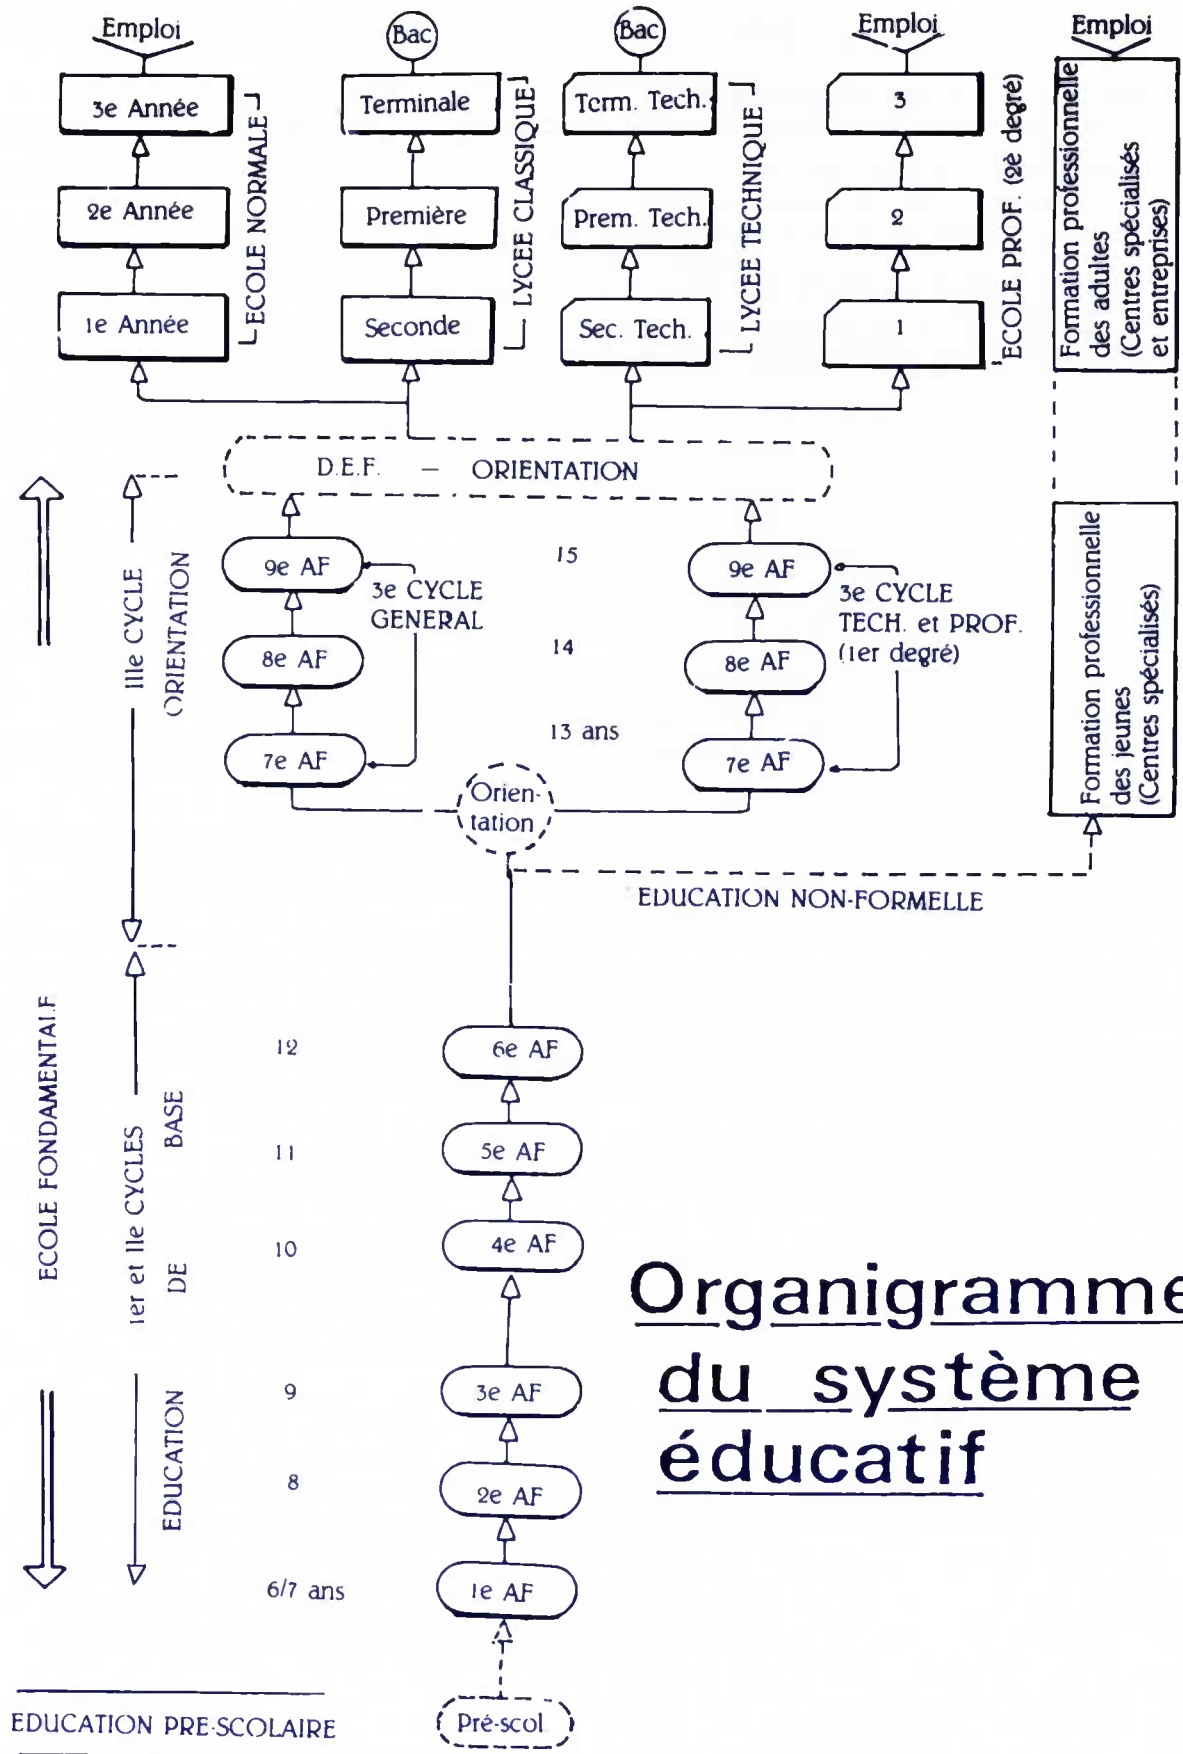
Emploi

Bac

Bac

Emploi

Emploi

3e Année

2e Année

1e Année

ECOLE NORMALE

Terminale

Première

Seconde

LYCEE CLASSIQUE

Term. Tech.

Prem. Tech.

Sec. Tech.

LYCEE TECHNIQUE

3

2

1

ECOLE PROF. (2e degré)

Formation professionnelle des adultes (Centres spécialisés et entreprises)

D.E.F. — ORIENTATION

IIIe CYCLE ORIENTATION

9e AF

8e AF

7e AF

3e CYCLE GENERAL

15

14

13 ans

9e AF

8e AF

7e AF

3e CYCLE TECH. et PROF. (1er degré)

Formation professionnelle des jeunes (Centres spécialisés)

Orien-tation

EDUCATION NON-FORMELLE

ECOLE FONDAMENTALE

1er et IIe CYCLES

EDUCATION DE BASE

12

11

10

9

8

6/7 ans

6e AF

5e AF

4e AF

3e AF

2e AF

1e AF

Organigramme du système éducatif

EDUCATION PRE-SCOLAIRE

Pré-scol